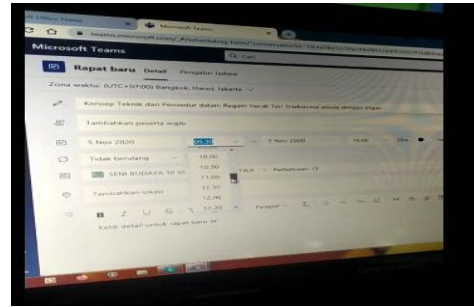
Office Home
Microsoft Teams
teams.microsoft.com/_#/scheduling-form/
Microsoft Teams
Cari
Rapat baru Detail Pengatur Jadwal
Zona waktu: (UTC+07:00) Bangkok, Hanoi, Jakarta
Konsep Teknik dan Prosedur dalam Ragam Gerak Tari Tradisional sesuai dengan iringan
Tambahkan peserta wajib
5 Nov 2020
09.30
5 Nov 2020
10.00
10.30
11.00
11.30
12.00
12.30
Tidak berulang
SENI BUDAYA 10 SS
Tambahkan lokasi
Ketik detail untuk rapat baru ini